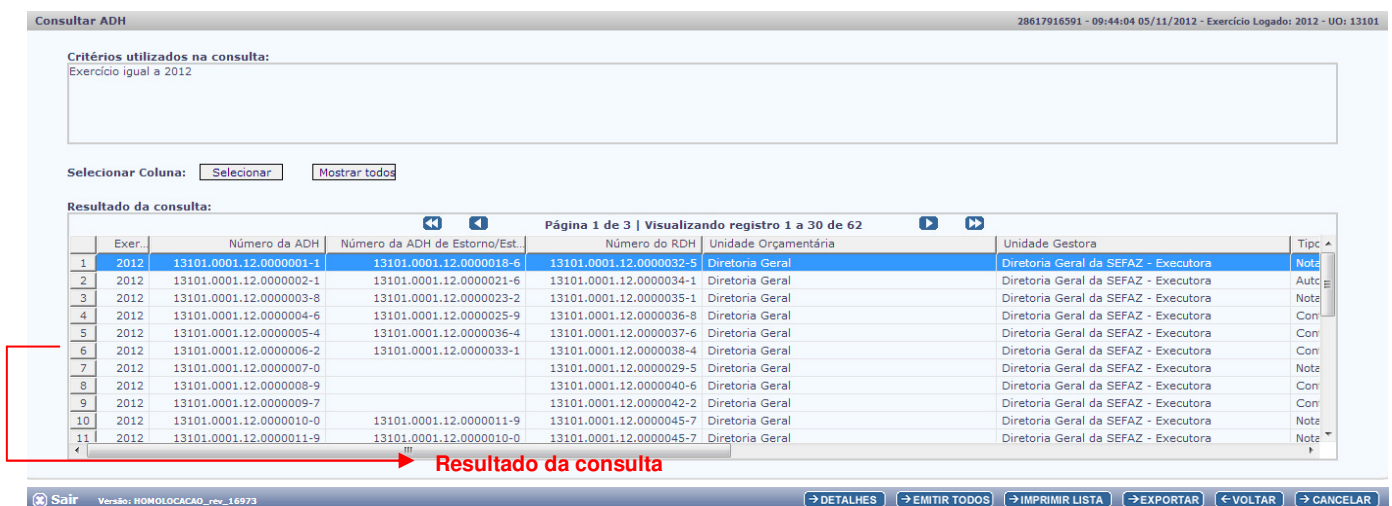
Consultar ADH

28617916591 - 09:44:04 05/11/2012 - Exercício Logado: 2012 - UO: 13101

Critérios utilizados na consulta:
Exercício igual a 2012

Selecionar Coluna: Selecionar Mostrar todos

Resultado da consulta:

Página 1 de 3 | Visualizando registro 1 a 30 de 62

| | Exer... | Número da ADH | Número da ADH de Estorno/Est... | Número do RDH | Unidade Orçamentária | Unidade Gestora | Tipo |
|---|---|---|---|---|---|---|---|
| 1 | 2012 | 13101.0001.12.0000001-1 | 13101.0001.12.0000018-6 | 13101.0001.12.0000032-5 | Diretoria Geral | Diretoria Geral da SEFAZ - Executora | Nota |
| 2 | 2012 | 13101.0001.12.0000002-1 | 13101.0001.12.0000021-6 | 13101.0001.12.0000034-1 | Diretoria Geral | Diretoria Geral da SEFAZ - Executora | Auto |
| 3 | 2012 | 13101.0001.12.0000003-8 | 13101.0001.12.0000023-2 | 13101.0001.12.0000035-1 | Diretoria Geral | Diretoria Geral da SEFAZ - Executora | Nota |
| 4 | 2012 | 13101.0001.12.0000004-6 | 13101.0001.12.0000025-9 | 13101.0001.12.0000036-8 | Diretoria Geral | Diretoria Geral da SEFAZ - Executora | Con |
| 5 | 2012 | 13101.0001.12.0000005-4 | 13101.0001.12.0000036-4 | 13101.0001.12.0000037-6 | Diretoria Geral | Diretoria Geral da SEFAZ - Executora | Con |
| 6 | 2012 | 13101.0001.12.0000006-2 | 13101.0001.12.0000033-1 | 13101.0001.12.0000038-4 | Diretoria Geral | Diretoria Geral da SEFAZ - Executora | Con |
| 7 | 2012 | 13101.0001.12.0000007-0 | | 13101.0001.12.0000029-5 | Diretoria Geral | Diretoria Geral da SEFAZ - Executora | Nota |
| 8 | 2012 | 13101.0001.12.0000008-9 | | 13101.0001.12.0000040-6 | Diretoria Geral | Diretoria Geral da SEFAZ - Executora | Con |
| 9 | 2012 | 13101.0001.12.0000009-7 | | 13101.0001.12.0000042-2 | Diretoria Geral | Diretoria Geral da SEFAZ - Executora | Con |
| 10 | 2012 | 13101.0001.12.0000010-0 | 13101.0001.12.0000011-9 | 13101.0001.12.0000045-7 | Diretoria Geral | Diretoria Geral da SEFAZ - Executora | Nota |
| 11 | 2012 | 13101.0001.12.0000011-9 | 13101.0001.12.0000010-0 | 13101.0001.12.0000045-7 | Diretoria Geral | Diretoria Geral da SEFAZ - Executora | Nota |

Resultado da consulta

Sair Versão: HOMOLOCACAO_rev_16973
DETALHES EMITIR TODOS IMPRIMIR LISTA EXPORTAR VOLTAR CANCELAR